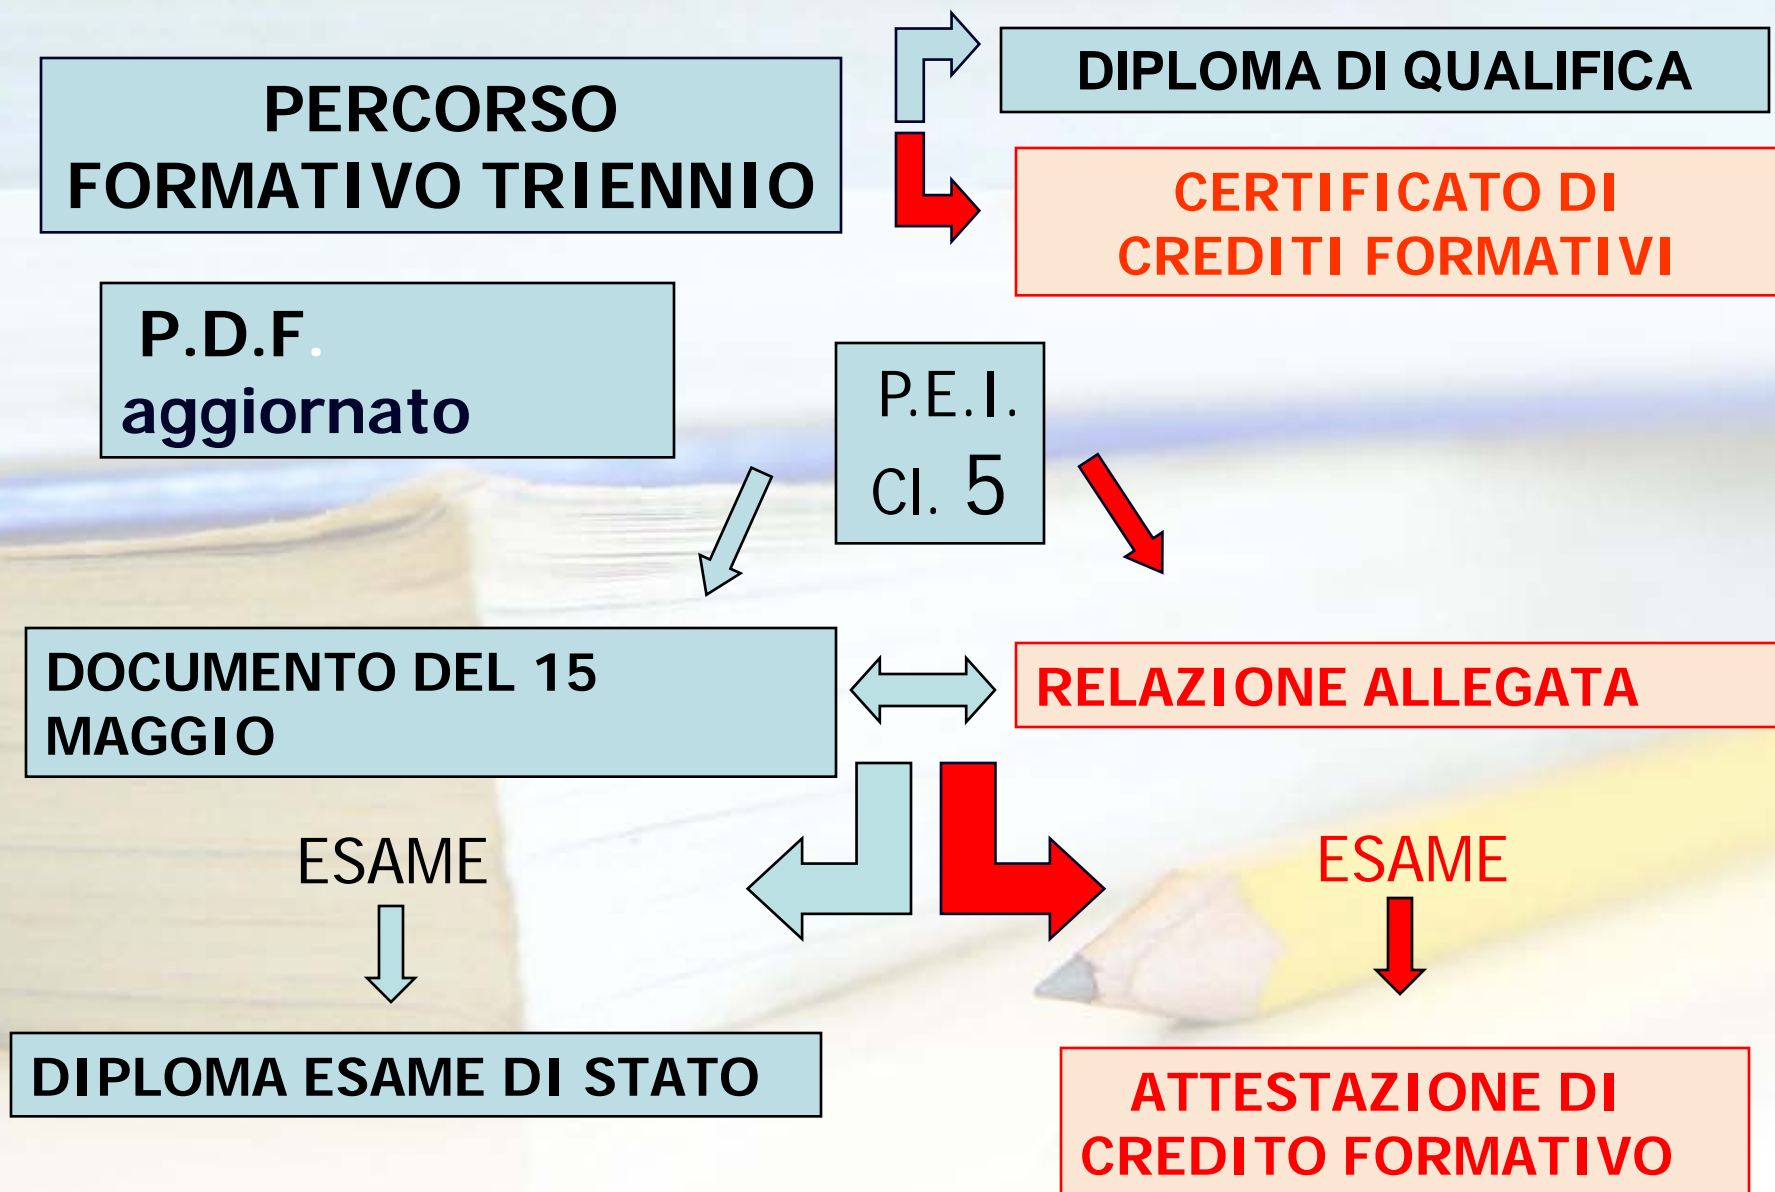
PERCORSO FORMATIVO TRIENNIO

DIPLOMA DI QUALIFICA

CERTIFICATO DI CREDITI FORMATIVI

P.D.F. aggiornato

P.E.I. Cl. 5

DOCUMENTO DEL 15 MAGGIO

RELAZIONE ALLEGATA

ESAME

ESAME

DIPLOMA ESAME DI STATO

ATTESTAZIONE DI CREDITO FORMATIVO